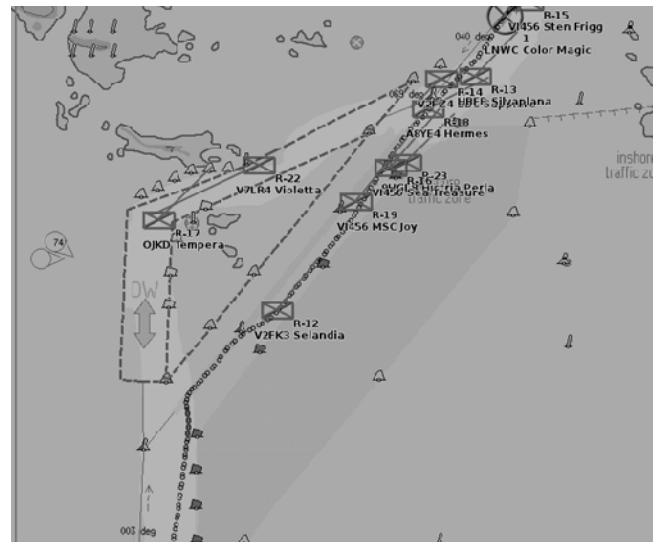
R-15
VI456 Sten Frigg
1
040 deg
LNWC Color Magic
R-14
R-13
063 deg
V2FZ4
LBEF Silvaplana
R-18
A8YE4 Hermes
R-22
V7LR4 Violetta
R-23
R-16
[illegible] Hestria Peria
VI450 Sea Treasure
traffic zone
R-19
VI456 MSC Joy
R-17
OJKD Tempera
74
DW
R-12
V2FK3 Selandia
inshore
traffic zo
003 deg